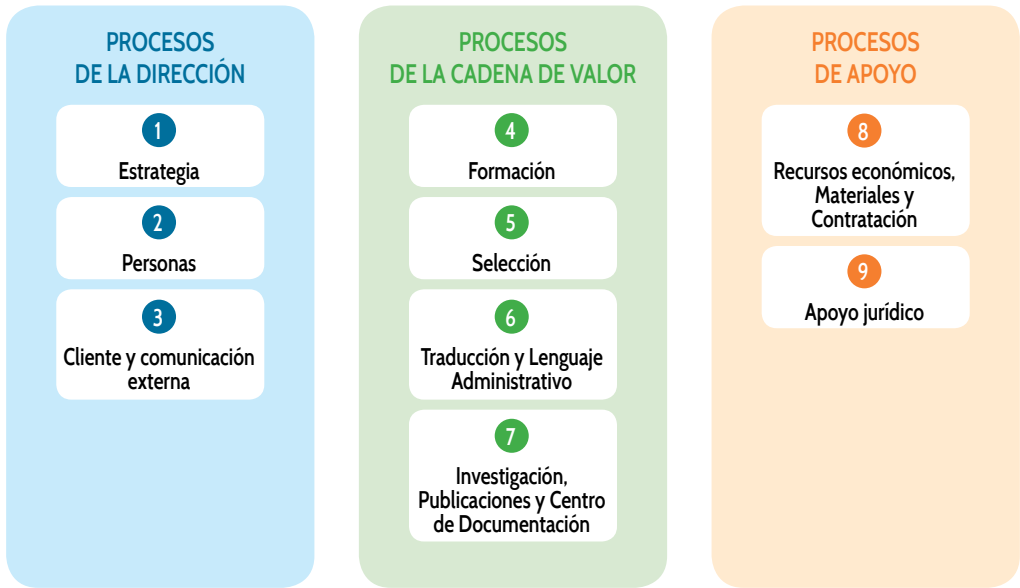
PROCESOS DE LA DIRECCIÓN

1
Estrategia

2
Personas

3
Cliente y comunicación externa

PROCESOS DE LA CADENA DE VALOR

4
Formación

5
Selección

6
Traducción y Lenguaje Administrativo

7
Investigación, Publicaciones y Centro de Documentación

PROCESOS DE APOYO

8
Recursos económicos, Materiales y Contratación

9
Apoyo jurídico